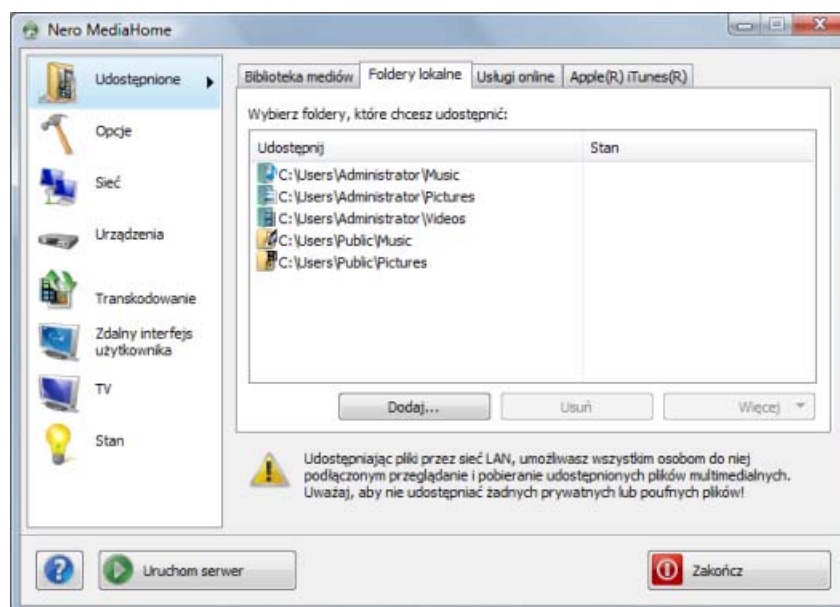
Nero MediaHome

Udostępnione
Opcje
Sieć
Urządzenia
Transkodowanie
Zdalny interfejs użytkownika
TV
Stan

Biblioteka mediów | Foldery lokalne | Usługi online | Apple(R) iTunes(R)

Wybierz foldery, które chcesz udostępnić:

| Udostępnij | Stan |
|---|---|
| C:\Users\Administrator\Music | |
| C:\Users\Administrator\Pictures | |
| C:\Users\Administrator\Videos | |
| C:\Users\Public\Music | |
| C:\Users\Public\Pictures | |

Dodaj... Usuń Więcej

Udostępniając pliki przez sieć LAN, umożliwiasz wszystkim osobom do niej podłączonym przeglądanie i pobieranie udostępnionych plików multimedialnych. Uważaj, aby nie udostępniać żadnych prywatnych lub poufnych plików!

Uruchom serwer
Zakończ